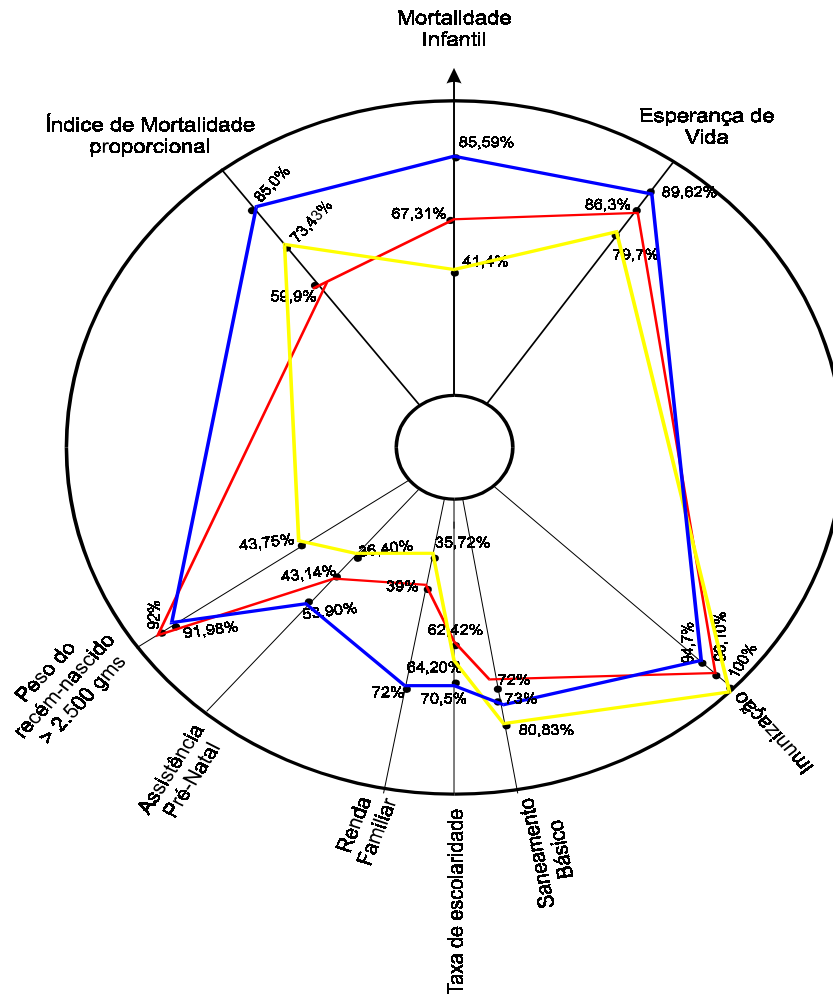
Mortalidade Infantil

Índice de Mortalidade proporcional

Esperança de Vida

85,59%
85,0%
67,31%
73,43%
86,3%
89,62%
41,4%
79,7%
59,9%

43,75%
26,40%
35,72%
43,14%
39%
92%
91,98%
53,90%
62,42%
94,7%
98,10%
100%
64,20%
72%
72%
70,5%
73%
80,83%

Peso do recém-nascido > 2.500 gms

Assistência Pré-Natal

Renda Familiar

Taxa de escolaridade

Saneamento Básico

Imunização